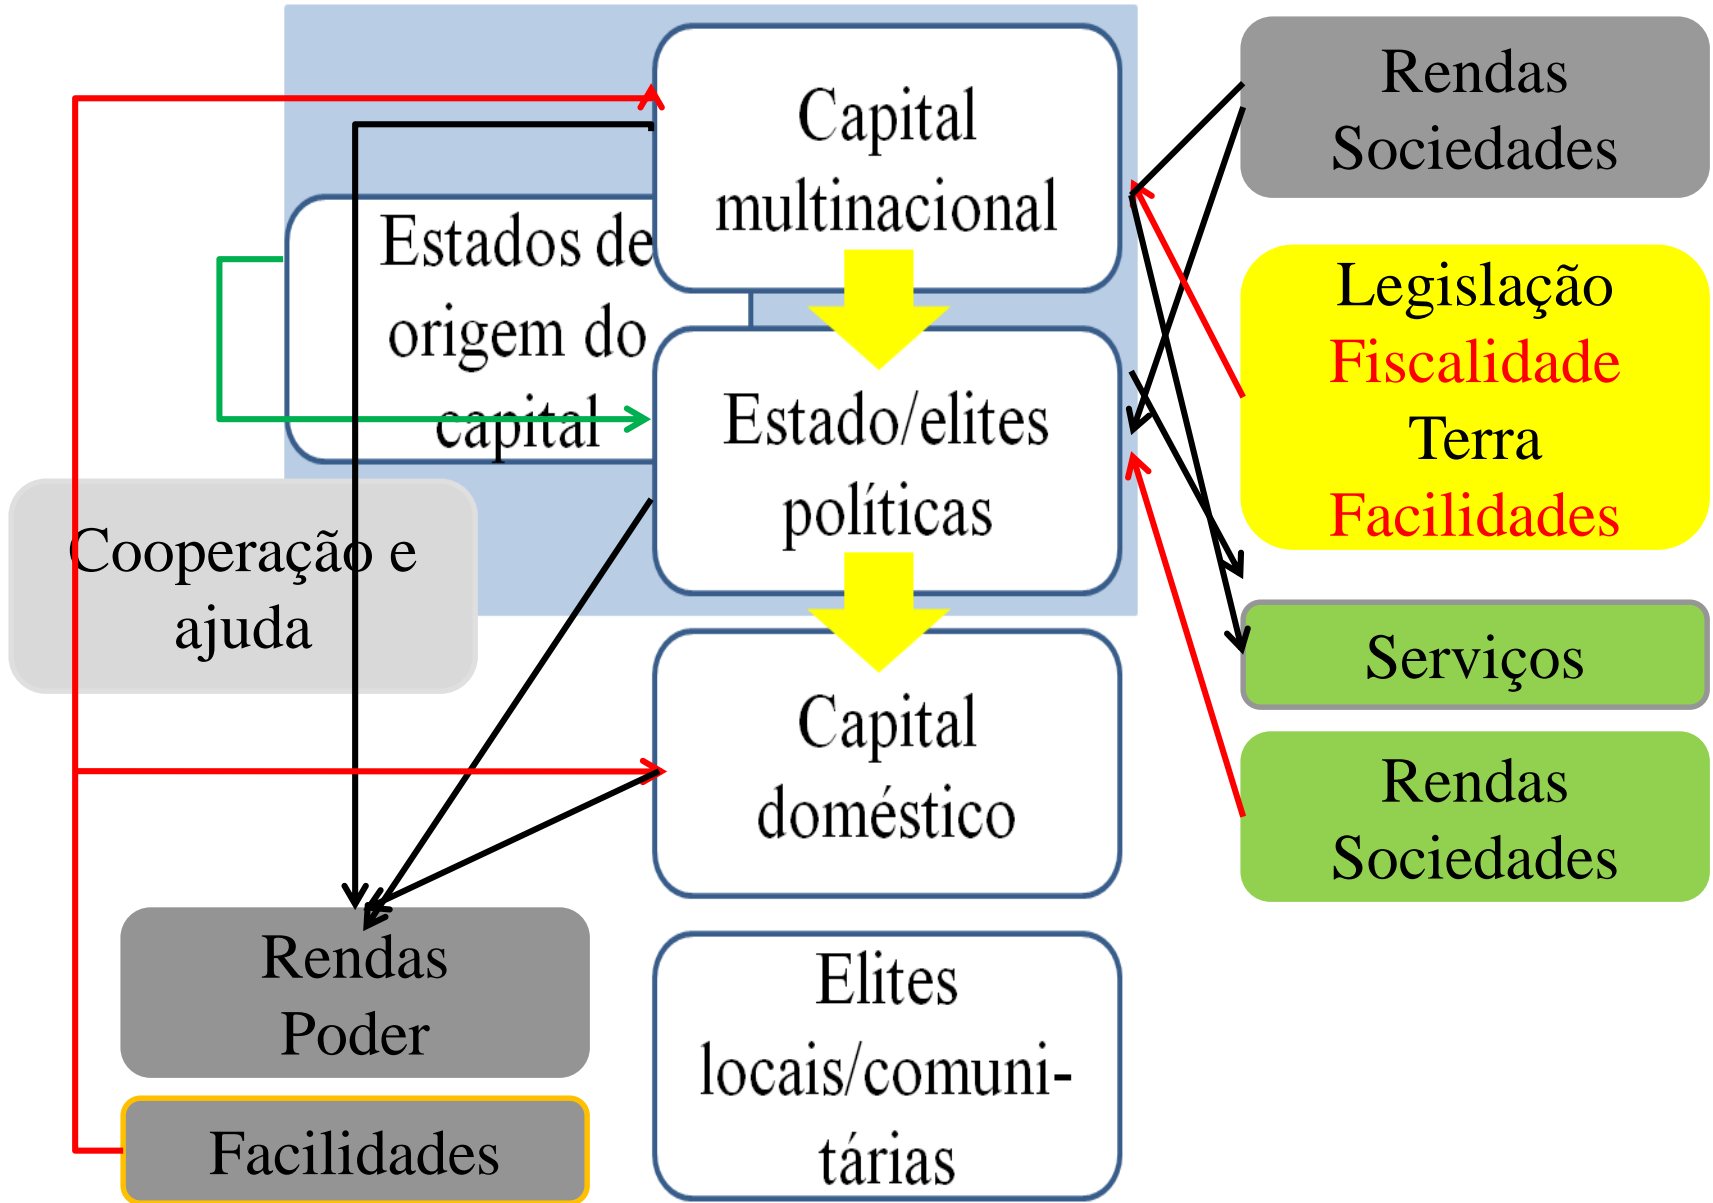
Capital multinacional

Estados de origem do capital

Estado/elites políticas

Capital doméstico

Elites locais/comunitárias

Cooperação e ajuda

Rendas Poder

Facilidades

Rendas Sociedades

Legislação
Fiscalidade
Terra
Facilidades

Serviços

Rendas Sociedades